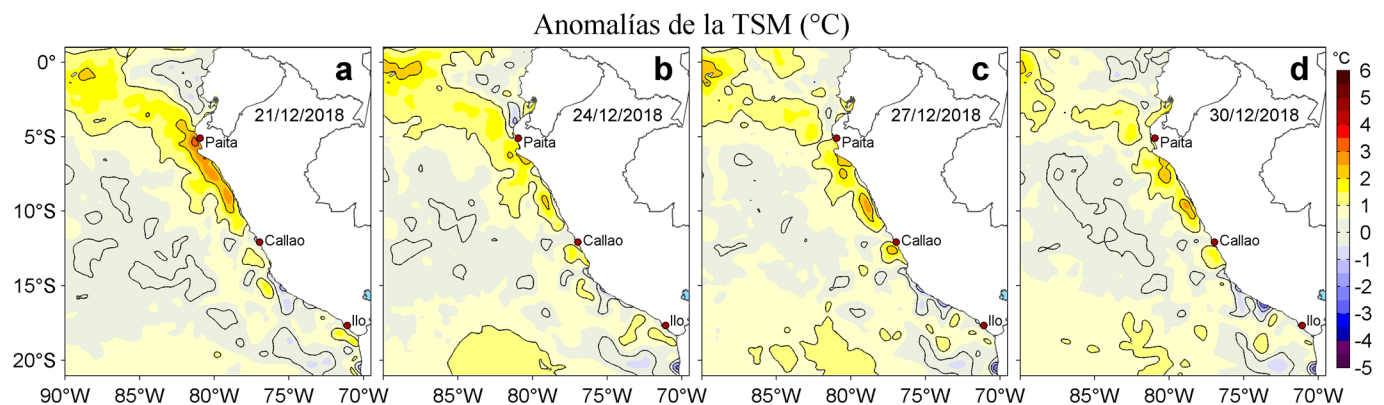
Anomalías de la TSM (°C)

0°
5°S
10°S
15°S
20°S

a
21/12/2018
Paita
Callao
Ilo
90°W 85°W 80°W 75°W 70°W

b
24/12/2018
Paita
Callao
Ilo
85°W 80°W 75°W 70°W

c
27/12/2018
Paita
Callao
Ilo
85°W 80°W 75°W 70°W

d
30/12/2018
Paita
Callao
Ilo
85°W 80°W 75°W 70°W

°C
6
5
4
3
2
1
0
-1
-2
-3
-4
-5